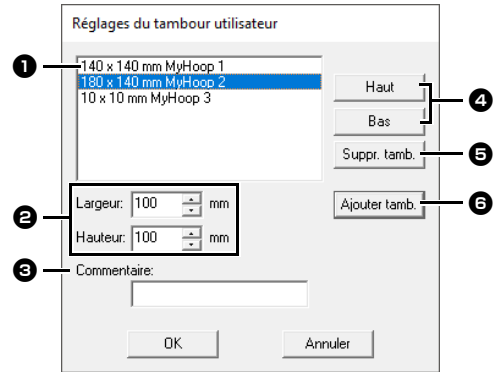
Réglages du tambour utilisateur

❶
140 x 140 mm MyHoop 1
180 x 140 mm MyHoop 2
10 x 10 mm MyHoop 3

Haut
Bas
❹

Suppr. tamb.
❺

❷
Largeur: 100 mm
Hauteur: 100 mm

Ajouter tamb.
❻

❸
Commentaire:

OK
Annuler